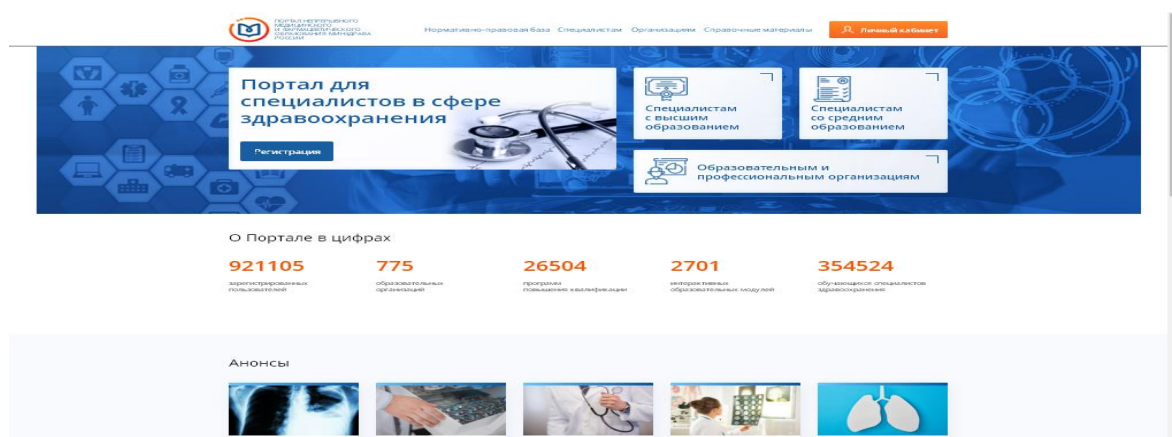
ПОРТАЛ НЕПРЕРЫВНОГО МЕДИЦИНСКОГО И ФАРМАЦЕВТИЧЕСКОГО ОБРАЗОВАНИЯ МИНЗДРАВА РОССИИ

Нормативно-правовая база Специалистам Организациям Справочные материалы

Личный кабинет

Портал для специалистов в сфере здравоохранения

Регистрация

Специалистам с высшим образованием

Специалистам со средним образованием

Образовательным и профессиональным организациям

О Портале в цифрах

921105
зарегистрированных пользователей

775
образовательных организаций

26504
программ повышения квалификации

2701
интерактивных образовательных модулей

354524
обучающихся специалистов здравоохранения

Анонсы